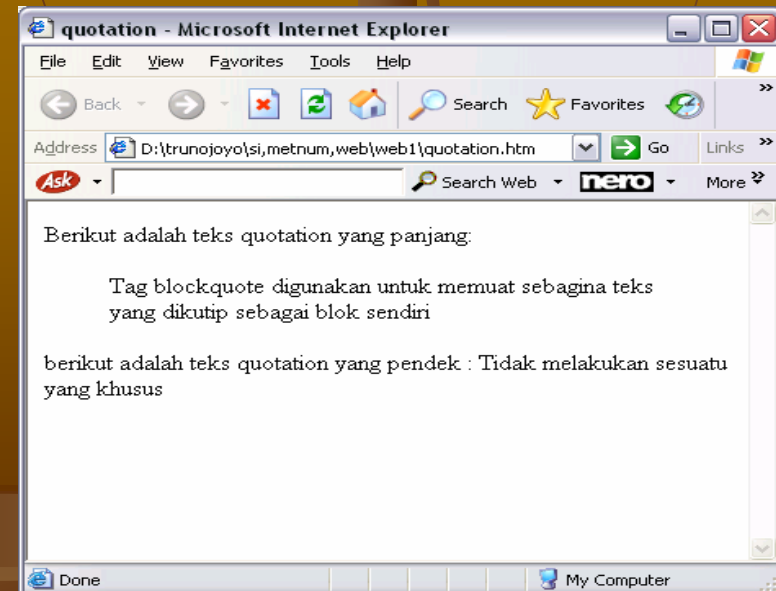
quotation - Microsoft Internet Explorer

File Edit View Favorites Tools Help

Back Search Favorites

Address D:\trunojoyo\si,metnum,web\web1\quotation.htm Go Links

Ask Search Web nero More

Berikut adalah teks quotation yang panjang:

Tag blockquote digunakan untuk memuat sebagina teks yang dikutip sebagai blok sendiri

berikut adalah teks quotation yang pendek : Tidak melakukan sesuatu yang khusus

Done My Computer